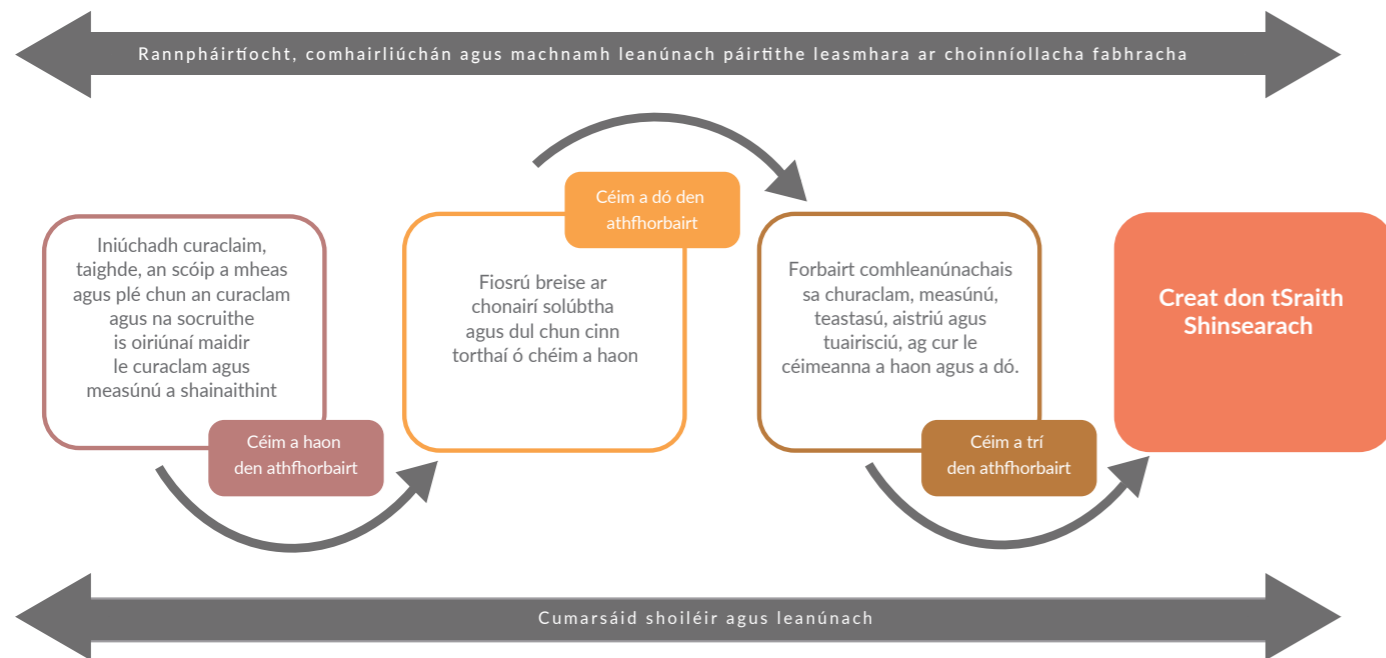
Rannpháirtíocht, comhairliúchán agus machnamh leanúnach páirtithe leasmhara ar choinníollacha fabhracha

Iniúchadh curaclaim, taighde, an scóip a mheas agus plé chun an curaclam agus na socruithe is oiriúnaí maidir le curaclam agus measúnú a shainaithint

Céim a haon den athfhorbairt

Céim a dó den athfhorbairt

Fiosrú breise ar chonairí solúbtha agus dul chun cinn torthaí ó chéim a haon

Forbairt comhleanúnachais sa churaclam, measúnú, teastasú, aistriú agus tuairisciú, ag cur le céimeanna a haon agus a dó.

Céim a trí den athfhorbairt

Creat don tSraith Shinsearach

Cumarsáid shoiléir agus leanúnach